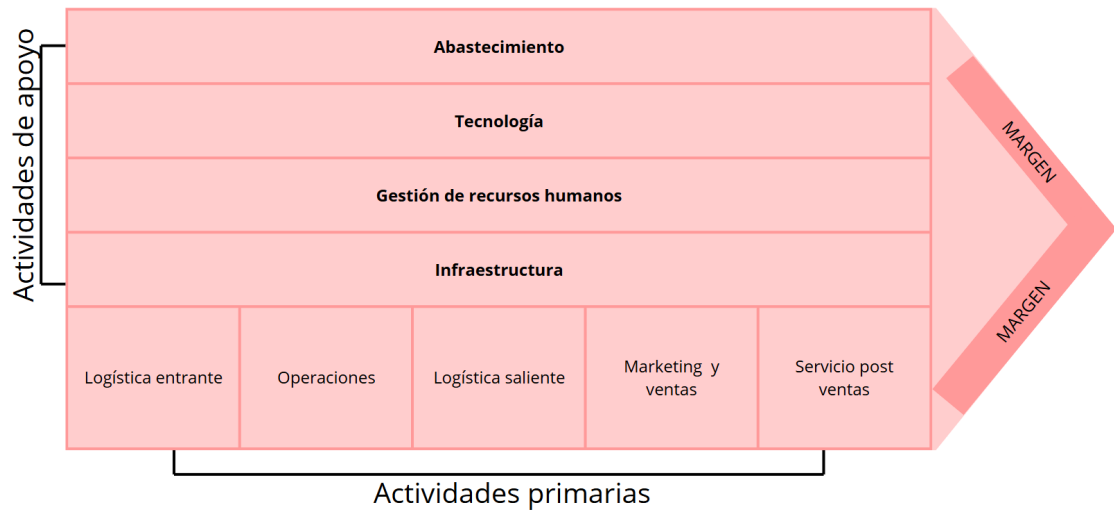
Actividades de apoyo

Abastecimiento

Tecnología

Gestión de recursos humanos

Infraestructura

Logística entrante

Operaciones

Logística saliente

Marketing y ventas

Servicio post ventas

MARGEN

MARGEN

Actividades primarias